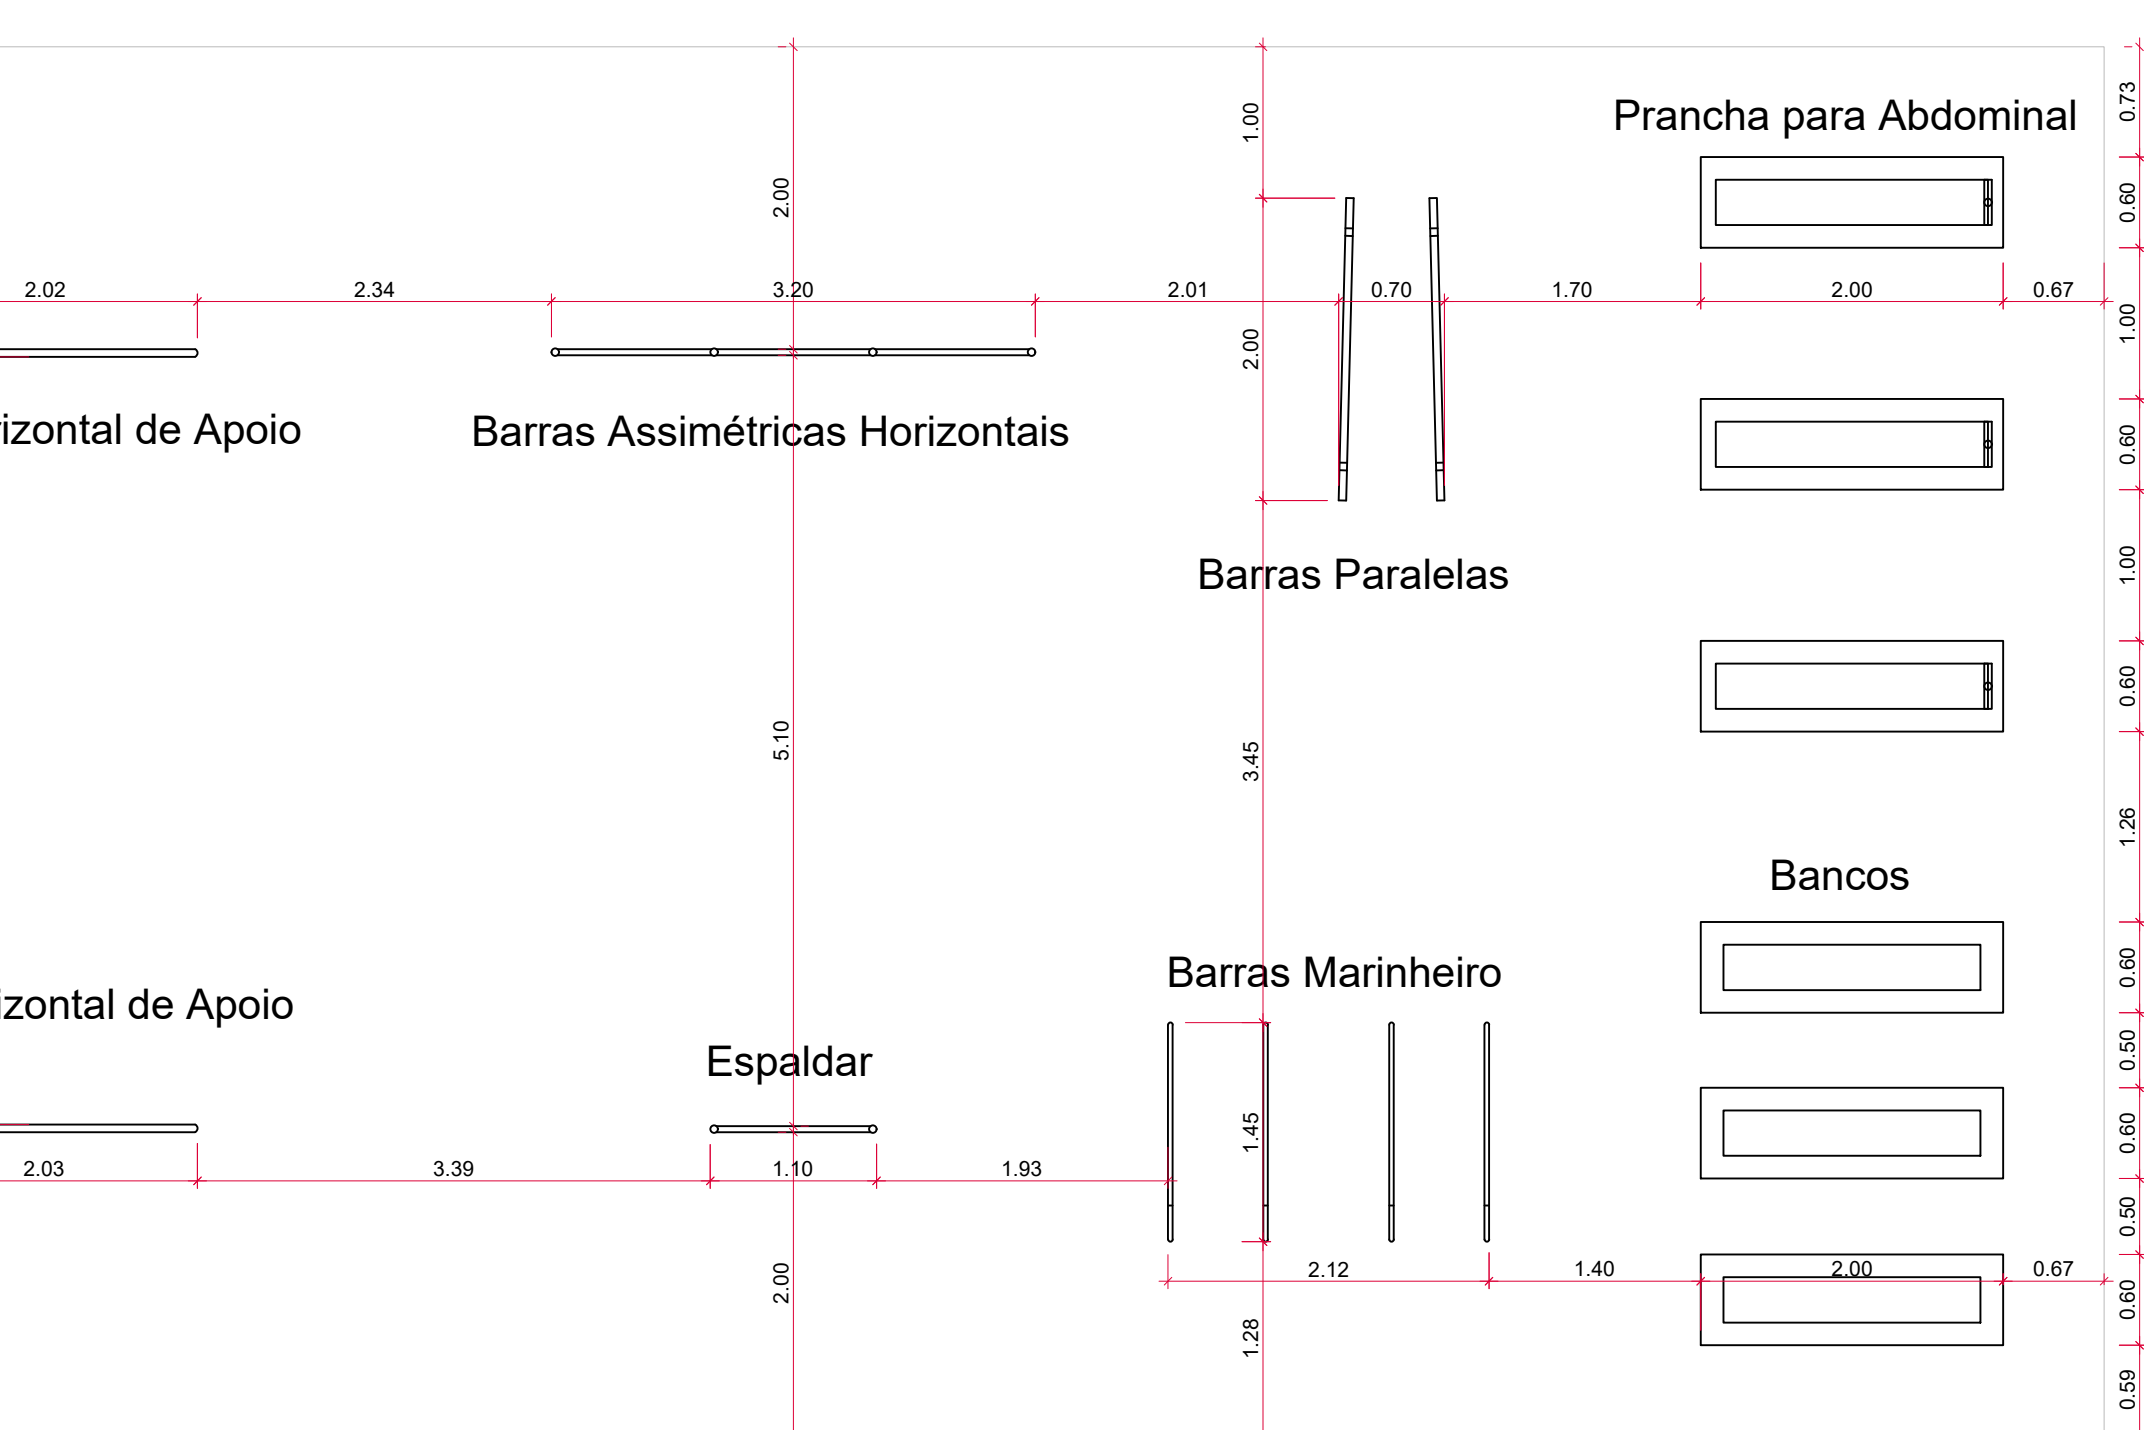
Prancha para Abdominal

2.00
1.00
2.02
2.34
3.20
2.01
0.70
1.70
2.00
0.67
2.00

izontal de Apoio

Barras Assimétricas Horizontais

Barras Paralelas

5.10
3.45

Bancos

Barras Marinheiro

izontal de Apoio

Espaldar

1.45
2.03
3.39
1.10
1.93
2.12
1.40
2.00
0.67
2.00
1.28

0.73
0.60
1.00
0.60
1.00
0.60
1.26
0.60
0.50
0.60
0.50
0.60
0.59